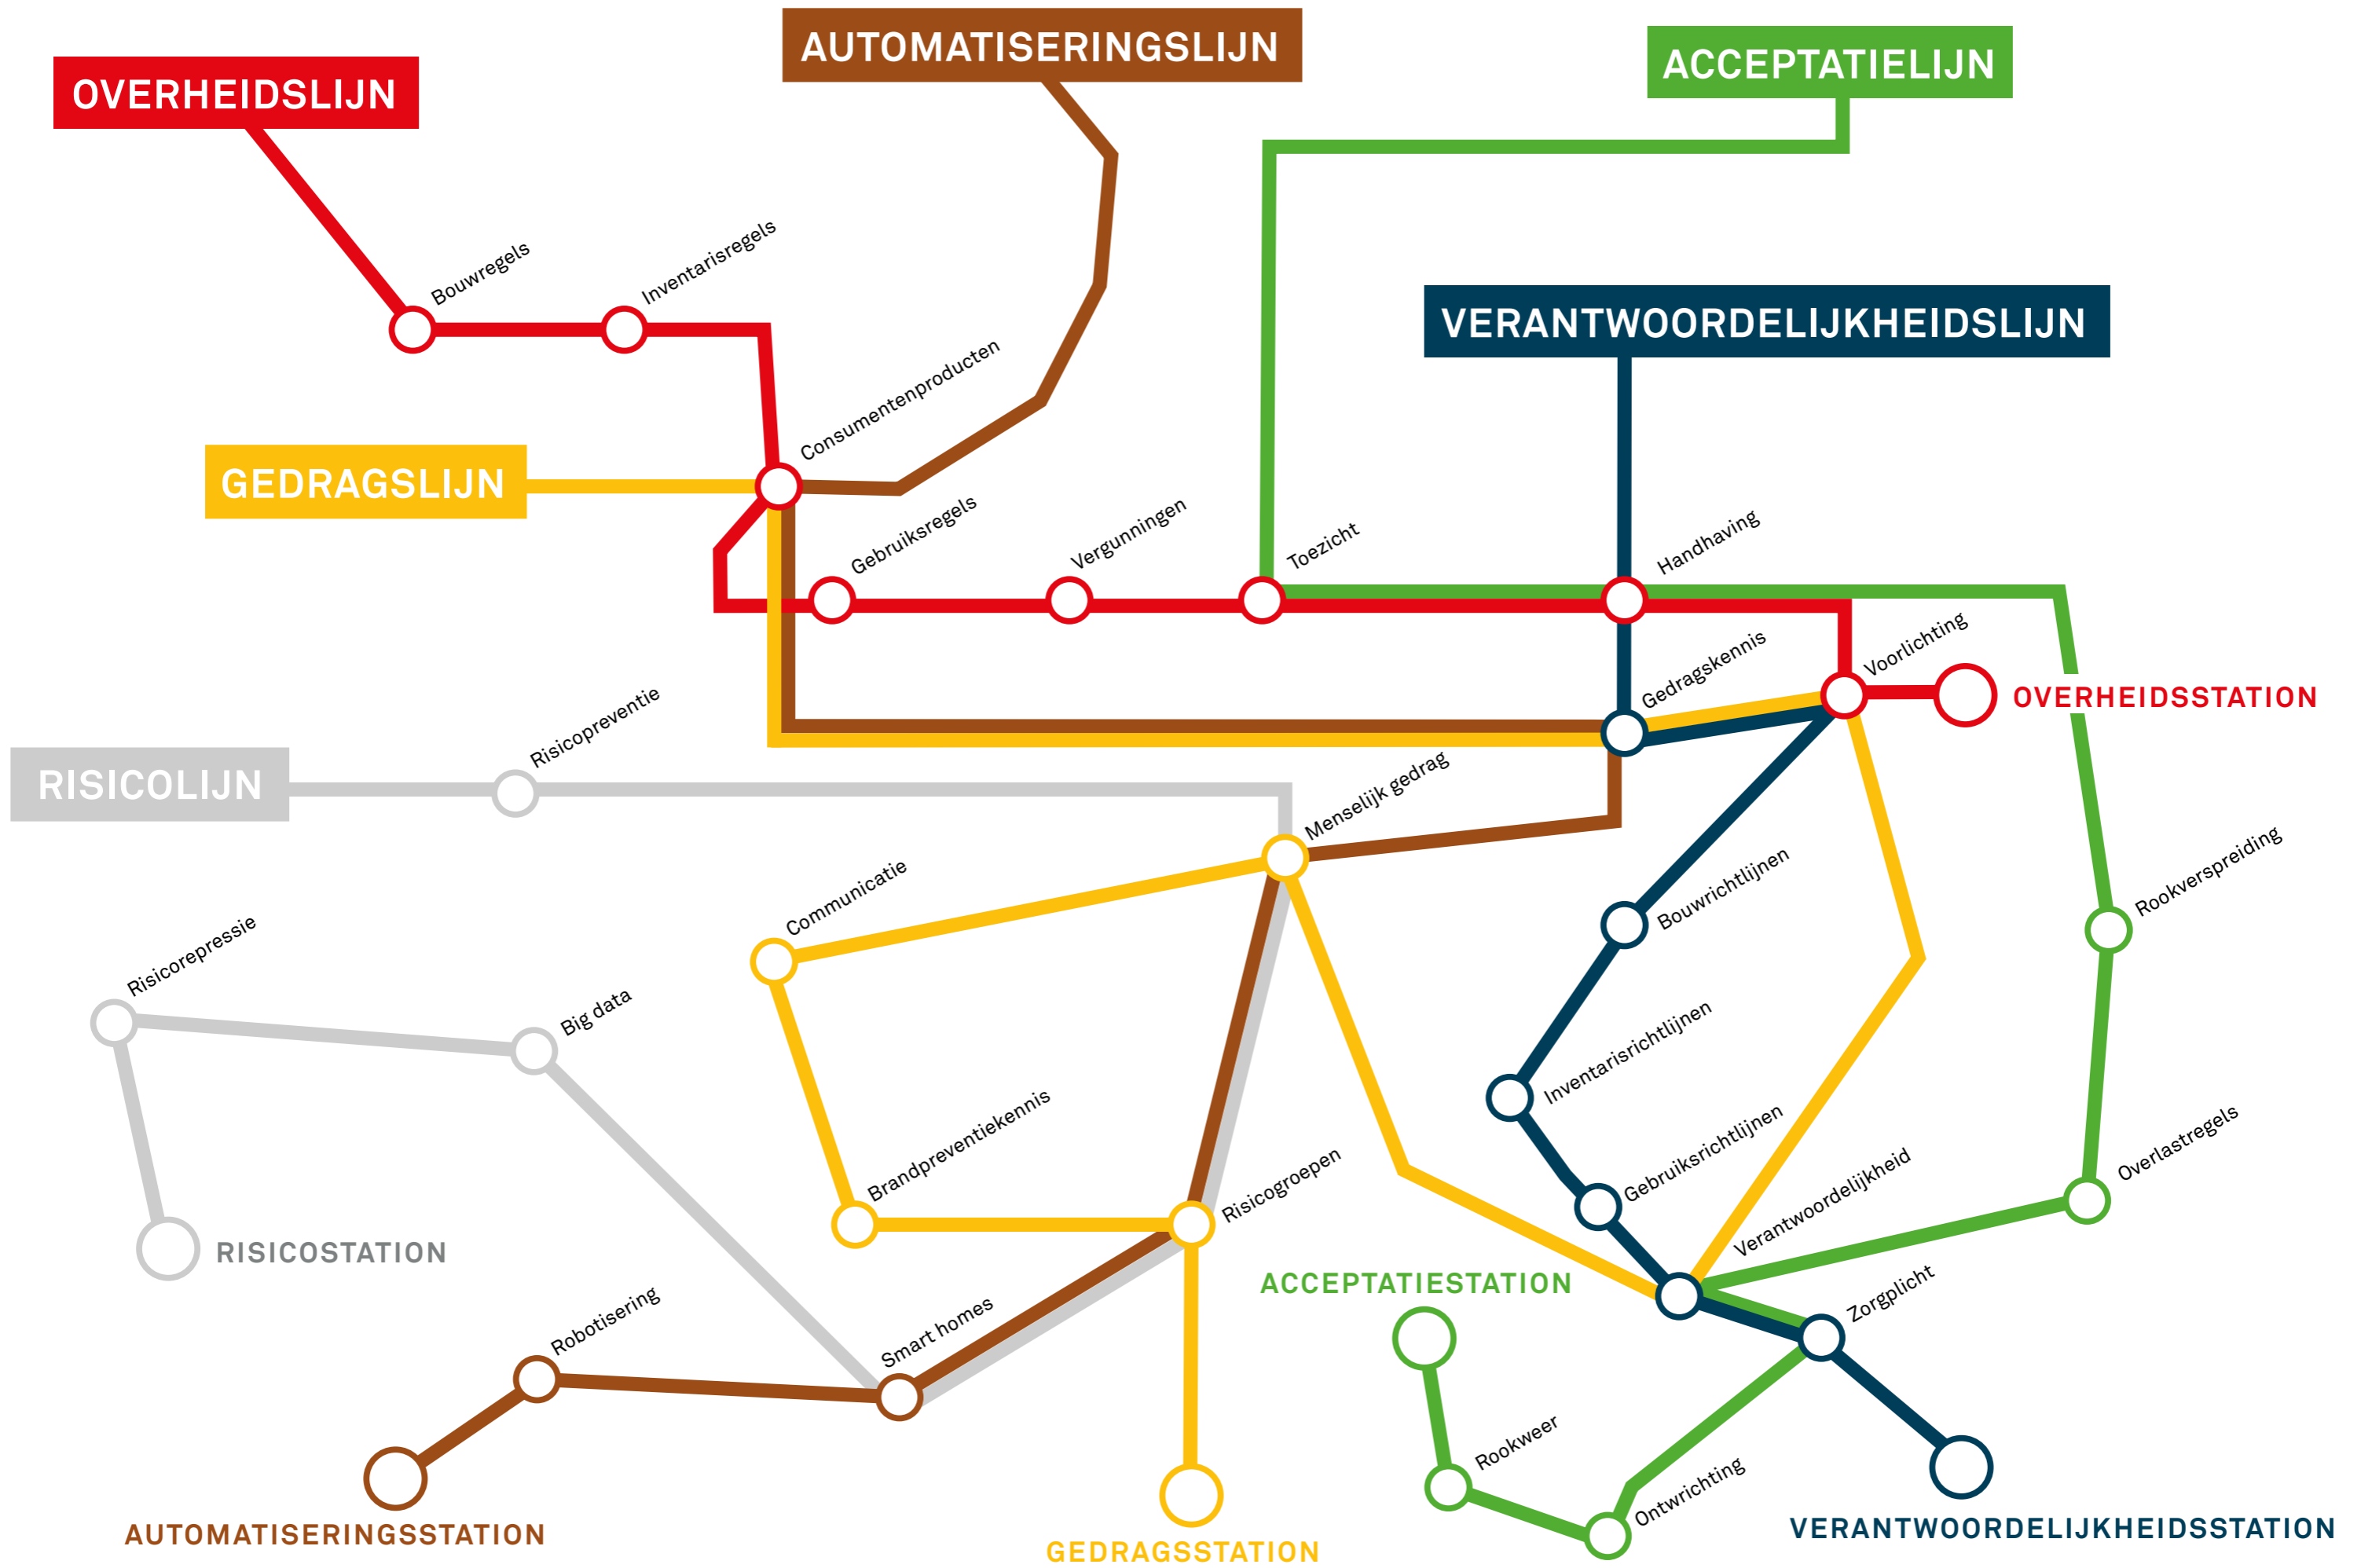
OVERHEIDSLIJN

AUTOMATISERINGSLIJN

ACCEPTATIELIJN

Bouwregels

Inventarisregels

VERANTWOORDELIJKHEIDSLIJN

Consumentenproducten

GEDRAGSLIJN

Gebruiksregels

Vergunningen

Toezicht

Handhaving

Voorlichting

Gedragskennis

OVERHEIDSSTATION

Risicopreventie

RISICOLIJN

Menselijk gedrag

Communicatie

Bouwrichtlijnen

Rookverspreiding

Risicorepressie

Big data

Inventarisrichtlijnen

Brandpreventiekennis

Risicogroepen

Gebruiksrichtlijnen

Overlastregels

Verantwoordelijkheid

RISICOSTATION

ACCEPTATIESTATION

Robotisering

Smart homes

Zorgplicht

Rookweer

Ontwrichting

AUTOMATISERINGSSTATION

GEDRAGSSTATION

VERANTWOORDELIJKHEIDSSTATION